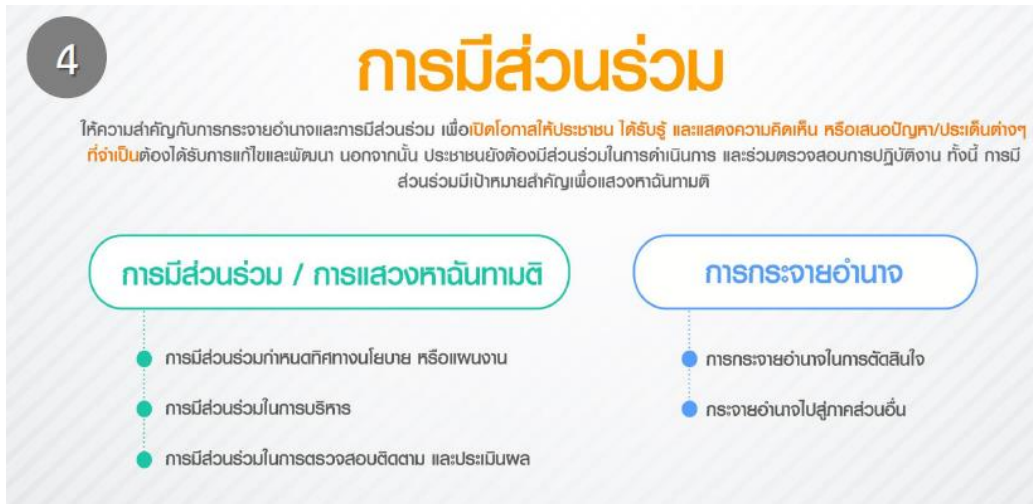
4

การมีส่วนร่วม

ให้ความสำคัญกับการกระจายอำนาจและการมีส่วนร่วม เพื่อเปิดโอกาสให้ประชาชน ได้รับรู้ และแสดงความคิดเห็น หรือเสนอปัญหา/ประเด็นต่างๆ ที่จำเป็นต้องได้รับการแก้ไขและพัฒนา นอกจากนั้น ประชาชนยังต้องมีส่วนร่วมในการดำเนินการ และร่วมตรวจสอบการปฏิบัติงาน ทั้งนี้ การมีส่วนร่วมมีเป้าหมายสำคัญเพื่อแสวงหาฉันทามติ

การมีส่วนร่วม / การแสวงหาฉันทามติ

การมีส่วนร่วมกำหนดทิศทางนโยบาย หรือแผนงาน

การมีส่วนร่วมในการบริหาร

การมีส่วนร่วมในการตรวจสอบติดตาม และประเมินผล

การกระจายอำนาจ

การกระจายอำนาจในการตัดสินใจ

กระจายอำนาจไปสู่ภาคส่วนอื่น